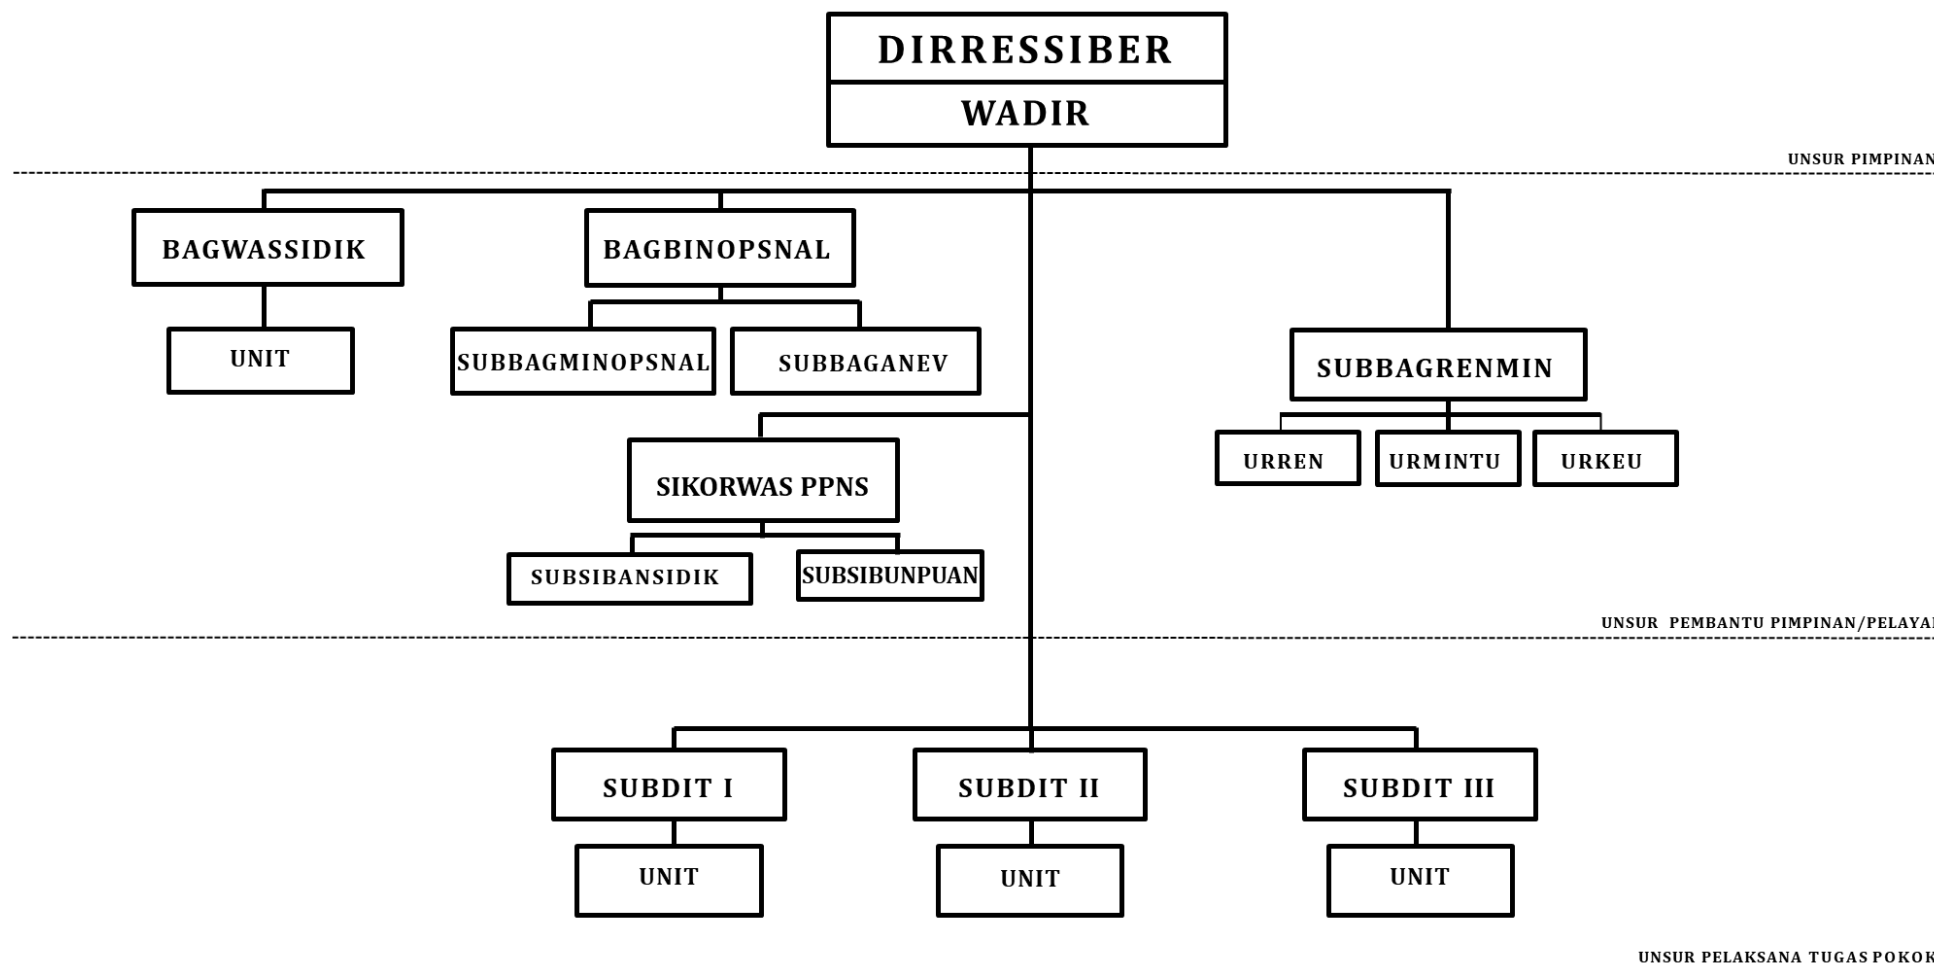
DIRRESSIBER
WADIR

UNSUR PIMPINAN

BAGWASSIDIK

UNIT

BAGBINOPSNAL

SUBBAGMINOPSNAL

SUBBAGANEV

SUBBAGRENMIN

URREN

URMINTU

URKEU

SIKORWAS PPNS

SUBSIBANSIDIK

SUBSIBUNPUAN

UNSUR PEMBANTU PIMPINAN/PELAYA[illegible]

SUBDIT I

UNIT

SUBDIT II

UNIT

SUBDIT III

UNIT

UNSUR PELAKSANA TUGAS POKOK